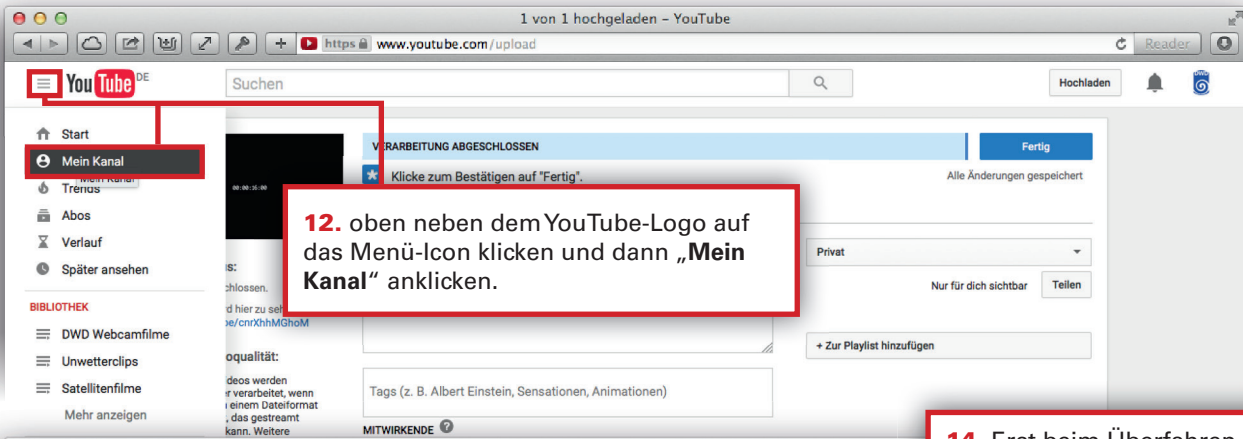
1 von 1 hochgeladen – YouTube

https www.youtube.com/upload

Reader

YouTube DE

Suchen

Hochladen

Start

Mein Kanal

Mein Kanal

Trends

Abos

Verlauf

Später ansehen

BIBLIOTHEK

DWD Webcamfilme

Unwetterclips

Satellitenfilme

Mehr anzeigen

00:00:16:00

VERARBEITUNG ABGESCHLOSSEN

Fertig

Klicke zum Bestätigen auf "Fertig".

Alle Änderungen gespeichert

12. oben neben dem YouTube-Logo auf das Menü-Icon klicken und dann „Mein Kanal“ anklicken.

s:

chlossen.

d hier zu seh

be/cnrXhhMGhoM

oqualität:

deos werden

er verarbeitet, wenn

einem Dateiformat

, das gestreamt

kann. Weitere

Privat

Nur für dich sichtbar

Teilen

+ Zur Playlist hinzufügen

Tags (z. B. Albert Einstein, Sensationen, Animationen)

MITWIRKENDE

14. Erst beim Überfahren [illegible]